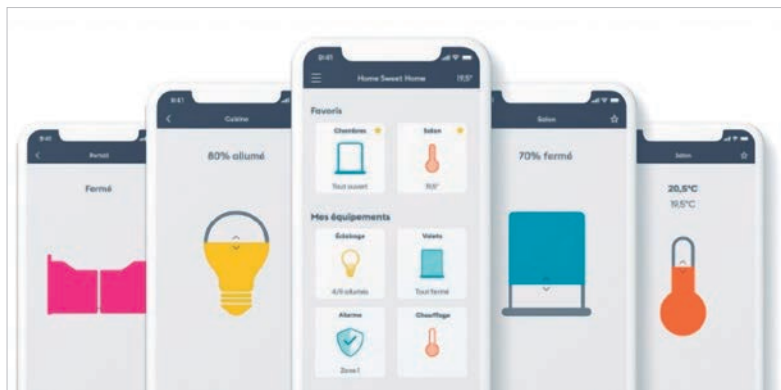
Portail
Fermé

9:41
Cuisine
80% allumé

9:41
Home Sweet Home
19,5°
Favoris
Chambres
Tout ouvert
Salon
19,5°
Mes équipements
Éclairage
4/6 allumés
Volets
Tout fermé
Alarme
Zone 1
Chauffage

Salon
70% fermé

Salon
20,5°C
19,5°C